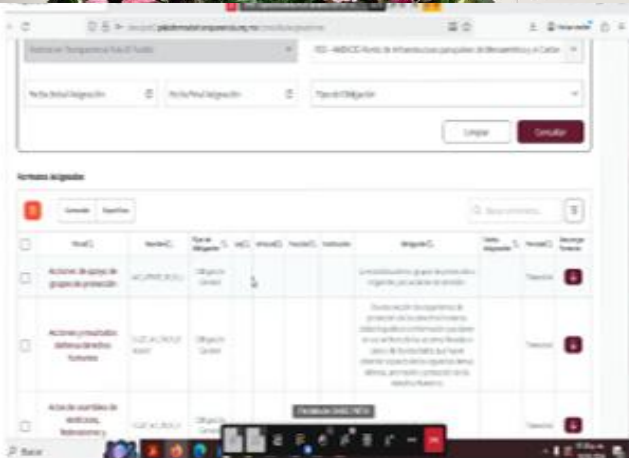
Portal de Transparencia Fondo Público

ITEI - AMEXCID Fondo de Infraestructura para países de Mesoamérica y el Caribe

Fecha Inicial Asignación

Fecha Final Asignación

Tipo de Obligación

Limpiar

Consultar

Formatos Asignados

Comunes

Específicos

Buscar formatos...

| | Formato | Nombre | Tipo de Obligación | Ley | Artículo | Fracción | Inciso | Obligación | Estatus Asignación | Periodo | Descargar Formato |
|---|---|---|---|---|---|---|---|---|---|---|---|
| | Acciones de apoyo de grupos de protección | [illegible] | Obligación Común | | | | | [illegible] | | Trimestral | |
| | Acciones y resultados defensa derechos humanos | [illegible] | Obligación Común | | | | | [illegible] | | Trimestral | |
| | Actas de acuerdos de sesiones, federaciones y | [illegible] | Obligación Común | | | | | | | | |

Buscar